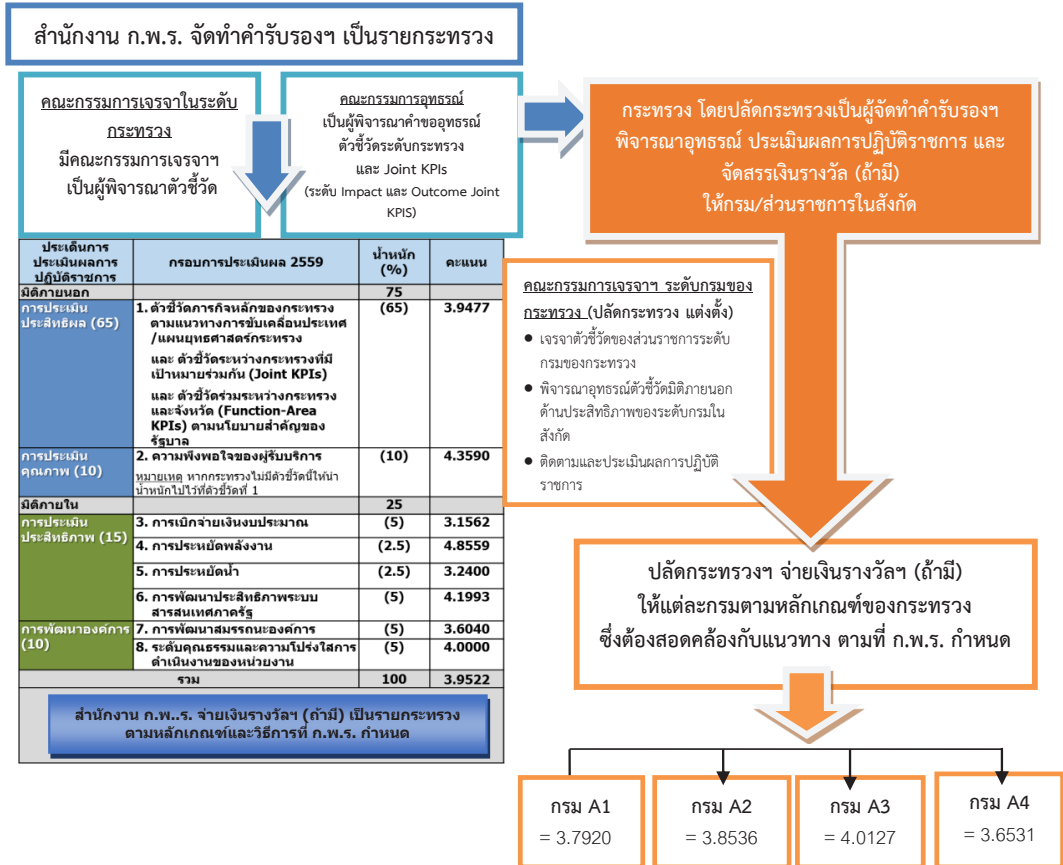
สำนักงาน ก.พ.ร. จัดทำคำรับรองฯ เป็นรายกระทรวง

คณะกรรมการเจรจาในระดับกระทรวง
มีคณะกรรมการเจรจาฯ เป็นผู้พิจารณาตัวชี้วัด

คณะกรรมการอุทธรณ์
เป็นผู้พิจารณาคำขออุทธรณ์ตัวชี้วัดระดับกระทรวง และ Joint KPIs
(ระดับ Impact และ Outcome Joint KPIS)

กระทรวง โดยปลัดกระทรวงเป็นผู้จัดทำคำรับรองฯ พิจารณาอุทธรณ์ ประเมินผลการปฏิบัติราชการ และจัดสรรเงินรางวัล (ถ้ามี) ให้กรม/ส่วนราชการในสังกัด

| ประเด็นการประเมินผลการปฏิบัติราชการ | กรอบการประเมินผล 2559 | น้ำหนัก (%) | คะแนน |
|---|---|---|---|
| มิติภายนอก | | 75 | |
| การประเมินประสิทธิผล (65) | 1. ตัวชี้วัดภารกิจหลักของกระทรวงตามแนวทางการขับเคลื่อนประเทศ/แผนยุทธศาสตร์กระทรวง และ ตัวชี้วัดระหว่างกระทรวงที่มีเป้าหมายร่วมกัน (Joint KPIs) และ ตัวชี้วัดร่วมระหว่างกระทรวงและจังหวัด (Function-Area KPIs) ตามนโยบายสำคัญของรัฐบาล | (65) | 3.9477 |
| การประเมินคุณภาพ (10) | 2. ความพึงพอใจของผู้รับบริการ หมายเหตุ หากกระทรวงไม่มีตัวชี้วัดนี้ให้นำน้ำหนักไปไว้ที่ตัวชี้วัดที่ 1 | (10) | 4.3590 |
| มิติภายใน | | 25 | |
| การประเมินประสิทธิภาพ (15) | 3. การเบิกจ่ายเงินงบประมาณ | (5) | 3.1562 |
| | 4. การประหยัดพลังงาน | (2.5) | 4.8559 |
| | 5. การประหยัดน้ำ | (2.5) | 3.2400 |
| | 6. การพัฒนาประสิทธิภาพระบบสารสนเทศภาครัฐ | (5) | 4.1993 |
| การพัฒนาองค์การ (10) | 7. การพัฒนาสมรรถนะองค์การ | (5) | 3.6040 |
| | 8. ระดับคุณธรรมและความโปร่งใสการดำเนินงานของหน่วยงาน | (5) | 4.0000 |
| | รวม | 100 | 3.9522 |

สำนักงาน ก.พ..ร. จ่ายเงินรางวัลฯ (ถ้ามี) เป็นรายกระทรวง ตามหลักเกณฑ์และวิธีการที่ ก.พ.ร. กำหนด

คณะกรรมการเจรจาฯ ระดับกรมของกระทรวง (ปลัดกระทรวง แต่งตั้ง)
• เจรจาตัวชี้วัดของส่วนราชการระดับกรมของกระทรวง
• พิจารณาอุทธรณ์ตัวชี้วัดมิติภายนอกด้านประสิทธิภาพของระดับกรมในสังกัด
• ติดตามและประเมินผลการปฏิบัติราชการ

ปลัดกระทรวงฯ จ่ายเงินรางวัลฯ (ถ้ามี) ให้แต่ละกรมตามหลักเกณฑ์ของกระทรวง ซึ่งต้องสอดคล้องกับแนวทาง ตามที่ ก.พ.ร. กำหนด

กรม A1 = 3.7920
กรม A2 = 3.8536
กรม A3 = 4.0127
กรม A4 = 3.6531